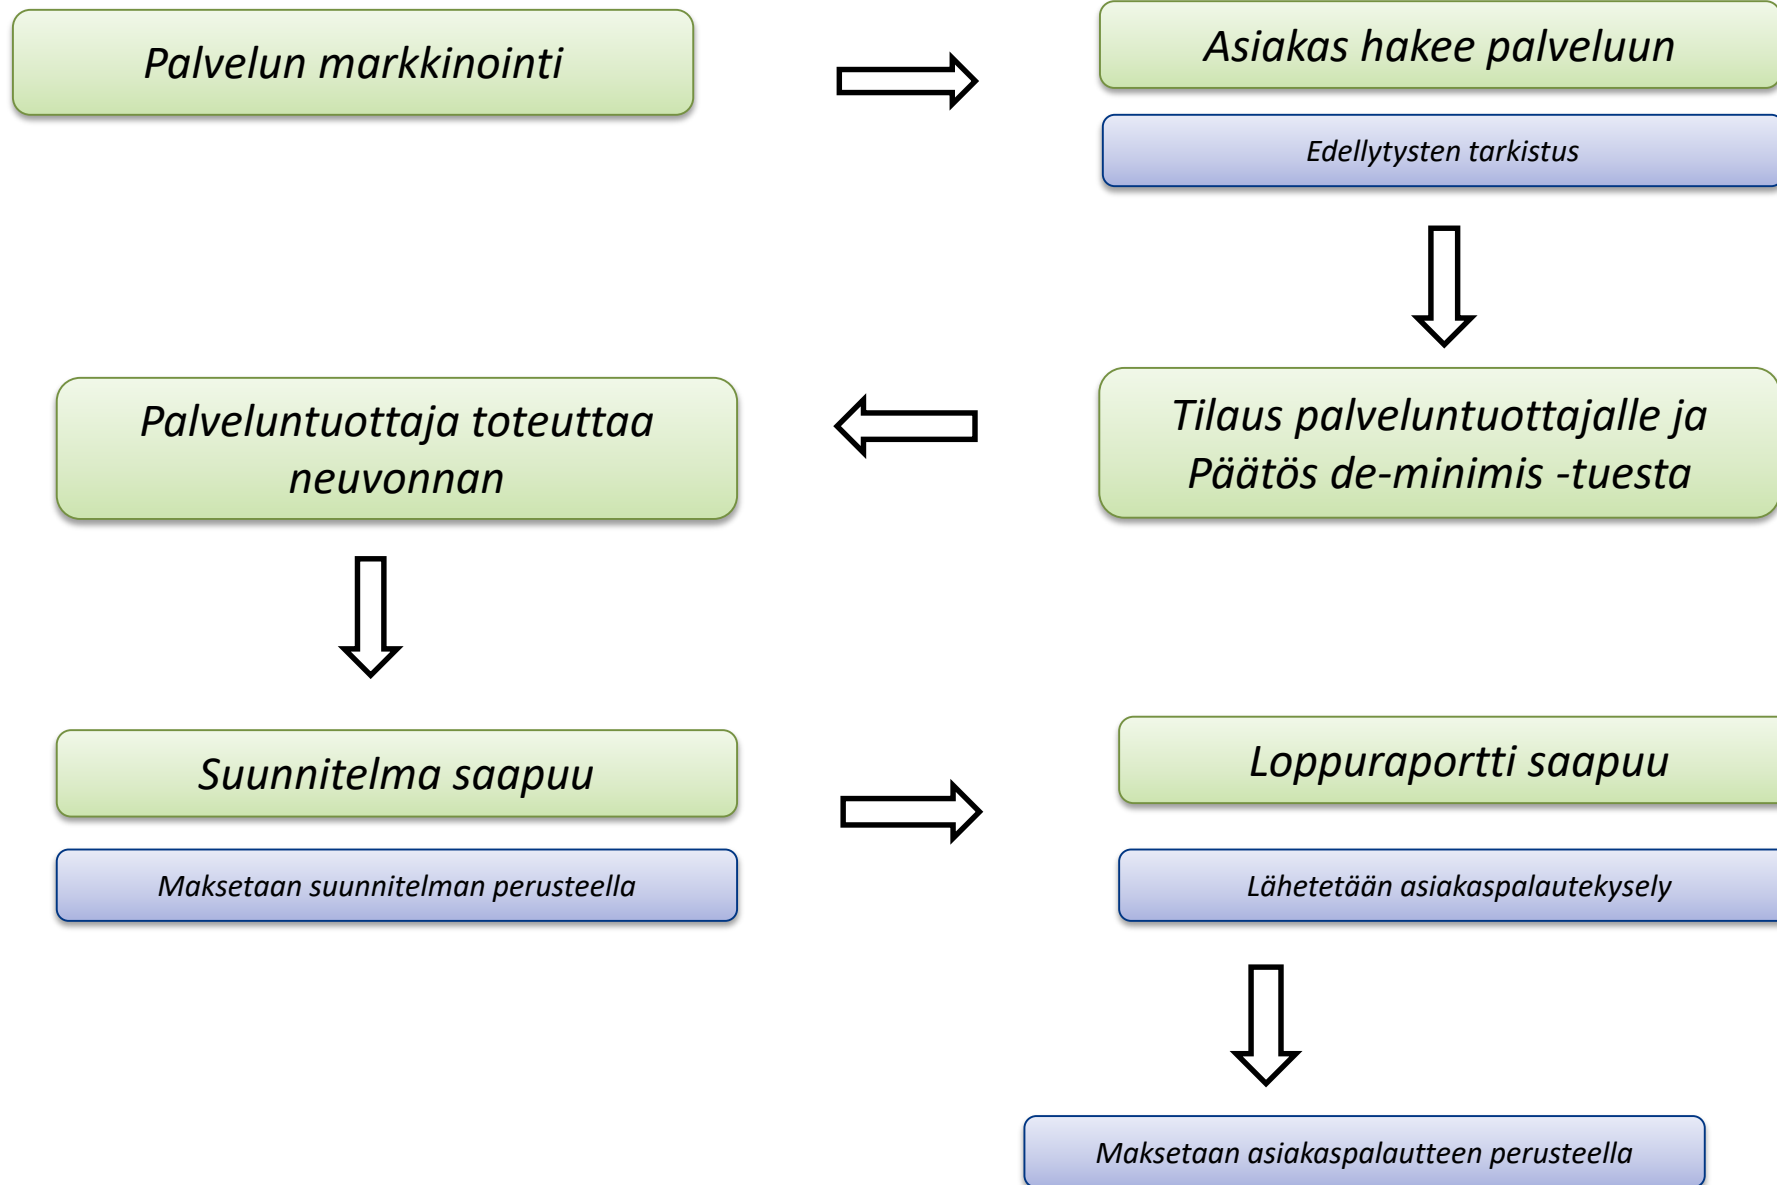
Palvelun markkinointi

Asiakas hakee palveluun

Edellytysten tarkistus

Tilaus palveluntuottajalle ja Päätös de-minimis -tuesta

Palveluntuottaja toteuttaa neuvonnan

Suunnitelma saapuu

Maksetaan suunnitelman perusteella

Loppuraportti saapuu

Lähetetään asiakaspalautekysely

Maksetaan asiakaspalautteen perusteella